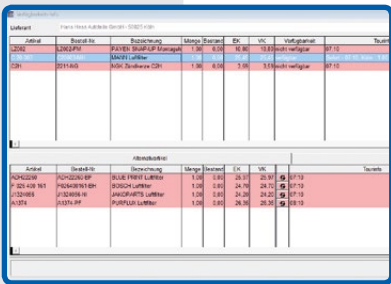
Lieferant | Frank Haus Autoteile GmbH · 50825 Köln

| Artikel | Bestell-Nr. | Bezeichnung | Menge | Bestand | EK | VK | Verfügbarkeit | Tourzeit |
|---|---|---|---|---|---|---|---|---|
| LZ002 | LZ002/PM | PAYEN SNAP-UP Monoglt | 1,00 | 0,00 | 10,80 | 10,80 | nicht verfügbar | 07:10 |
| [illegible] | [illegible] | MANN Luftfilter | 1,00 | 0,00 | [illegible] | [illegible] | nicht verfügbar | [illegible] |
| CDH | Z011-KG | NGK Zündkerze CDH | 1,00 | 0,00 | 5,55 | 5,55 | nicht verfügbar | 07:10 |

Alternativartikel

| Artikel | Bestell-Nr. | Bezeichnung | Menge | Bestand | EK | VK | | Tourzeit |
|---|---|---|---|---|---|---|---|---|
| ADH22290 | ADH22290-BP | BLUE PRINT Luftfilter | 1,00 | 0,00 | 25,97 | 25,97 | | 07:10 |
| F 026 400 161 | F026400161/BH | BOSCH Luftfilter | 1,00 | 0,00 | 24,70 | 24,70 | | 07:10 |
| J1324056 | J1324056-NI | JAKOPARTS Luftfilter | 1,00 | 0,00 | 24,20 | 24,20 | | 07:10 |
| A1374 | A1374-PF | PURFLUX Luftfilter | 1,00 | 0,00 | 26,35 | 26,35 | | 08:10 |